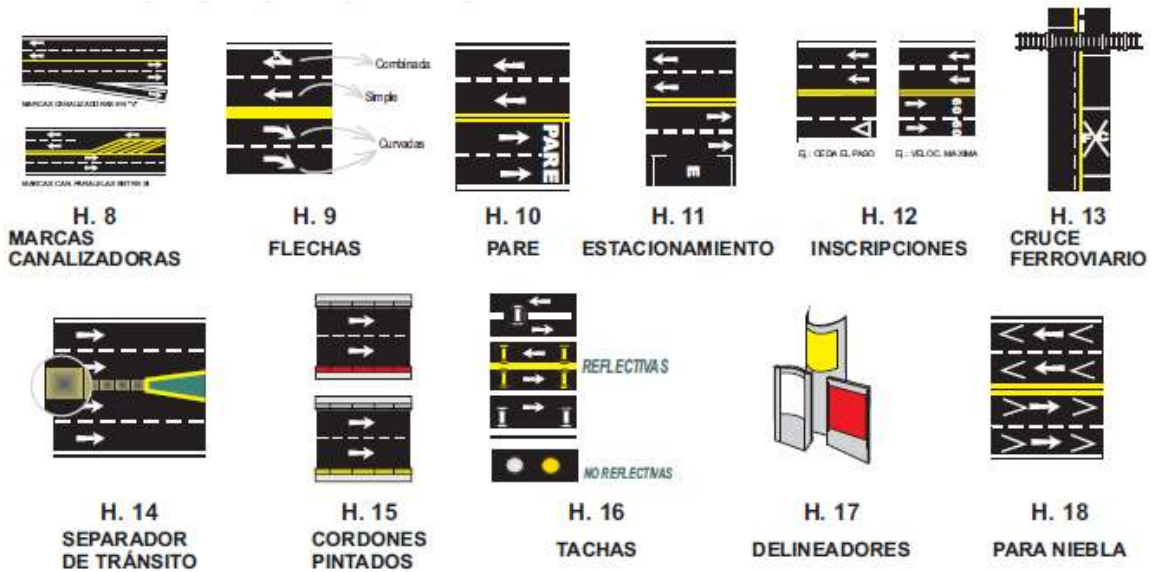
MARCAS CANALIZADORAS EN "V"

MARCAS CAN. PARALELAS ENTRE SI

H. 8
MARCAS CANALIZADORAS

Combinada
Simple
Curvadas

H. 9
FLECHAS

PARE

H. 10
PARE

E

H. 11
ESTACIONAMIENTO

60

EJ.: CEDA EL PASO

EJ.: VELOC. MAXIMA

H. 12
INSCRIPCIONES

H. 13
CRUCE FERROVIARIO

H. 14
SEPARADOR DE TRÁNSITO

H. 15
CORDONES PINTADOS

REFLECTIVAS

NO REFLECTIVAS

H. 16
TACHAS

H. 17
DELINEADORES

H. 18
PARA NIEBLA